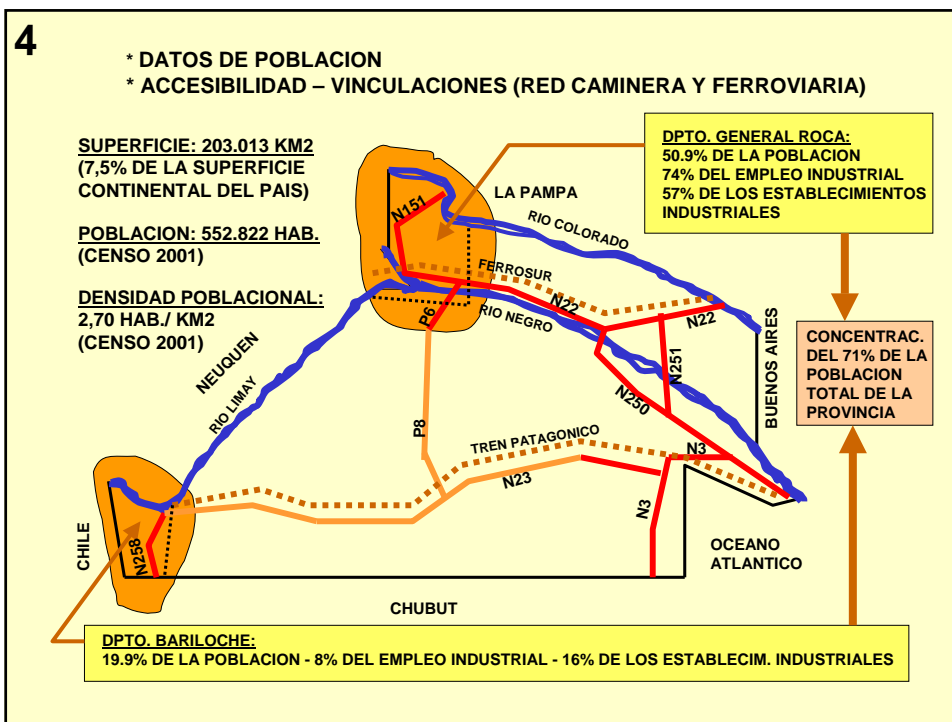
4

* DATOS DE POBLACION
* ACCESIBILIDAD – VINCULACIONES (RED CAMINERA Y FERROVIARIA)

SUPERFICIE: 203.013 KM2
(7,5% DE LA SUPERFICIE CONTINENTAL DEL PAIS)

POBLACION: 552.822 HAB.
(CENSO 2001)

DENSIDAD POBLACIONAL:
2,70 HAB./ KM2
(CENSO 2001)

DPTO. GENERAL ROCA:
50.9% DE LA POBLACION
74% DEL EMPLEO INDUSTRIAL
57% DE LOS ESTABLECIMIENTOS INDUSTRIALES

CONCENTRAC. DEL 71% DE LA POBLACION TOTAL DE LA PROVINCIA

LA PAMPA
N151
RIO COLORADO
FERROSUR
N22
P6
RIO NEGRO
N22
N251
BUENOS AIRES
N250
NEUQUEN
RIO LIMAY
P8
TREN PATAGONICO
N3
N23
N3
CHILE
N258
OCEANO ATLANTICO
CHUBUT

DPTO. BARILOCHE:
19.9% DE LA POBLACION - 8% DEL EMPLEO INDUSTRIAL - 16% DE LOS ESTABLECIM. INDUSTRIALES